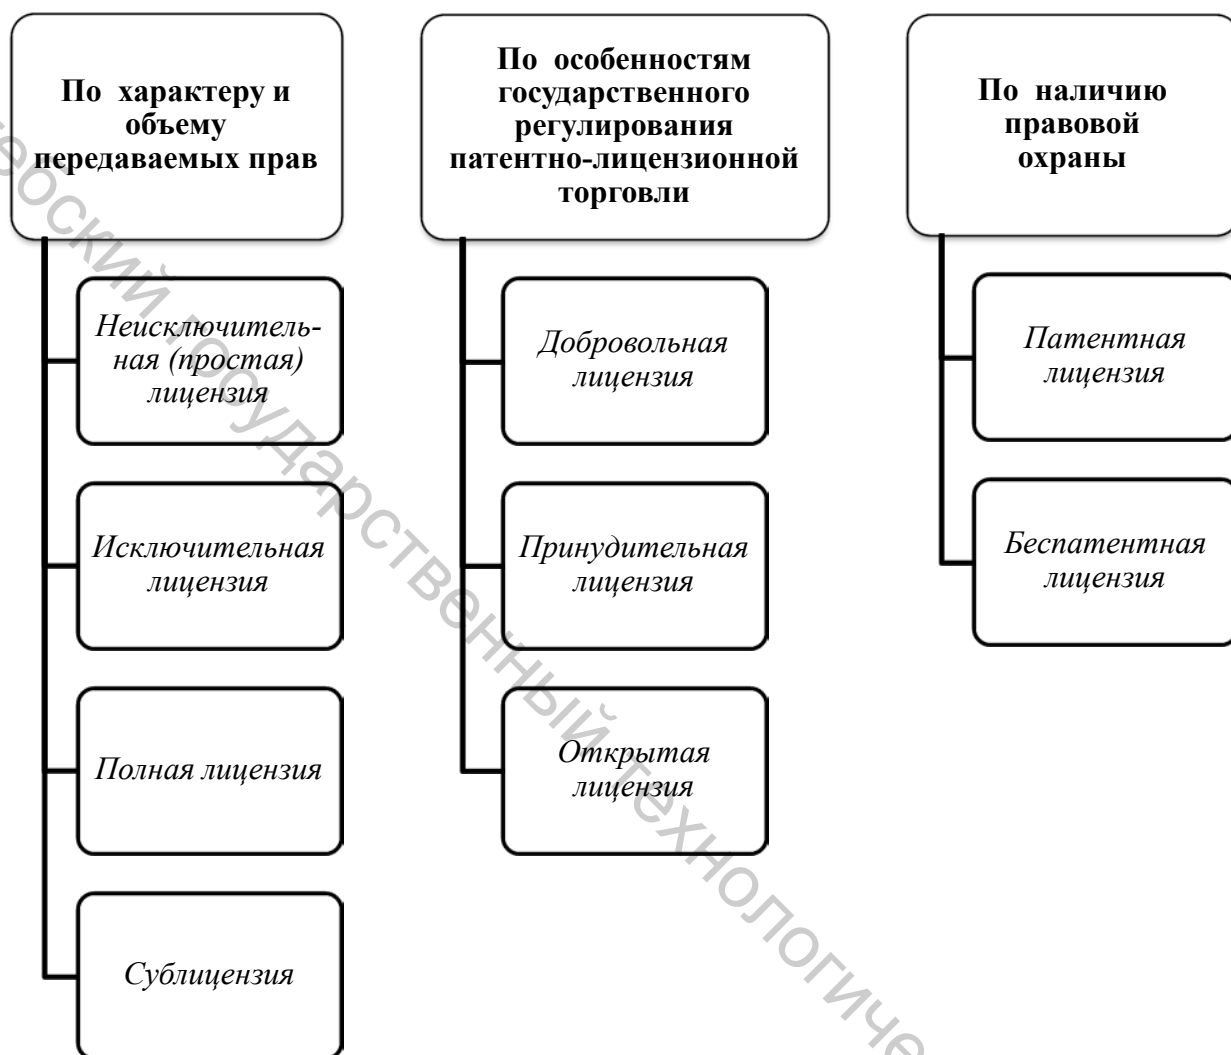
По характеру и объему передаваемых прав

Неисключительная (простая) лицензия

Исключительная лицензия

Полная лицензия

Сублицензия

По особенностям государственного регулирования патентно-лицензионной торговли

Добровольная лицензия

Принудительная лицензия

Открытая лицензия

По наличию правовой охраны

Патентная лицензия

Беспатентная лицензия

...еский государственный технологиче...